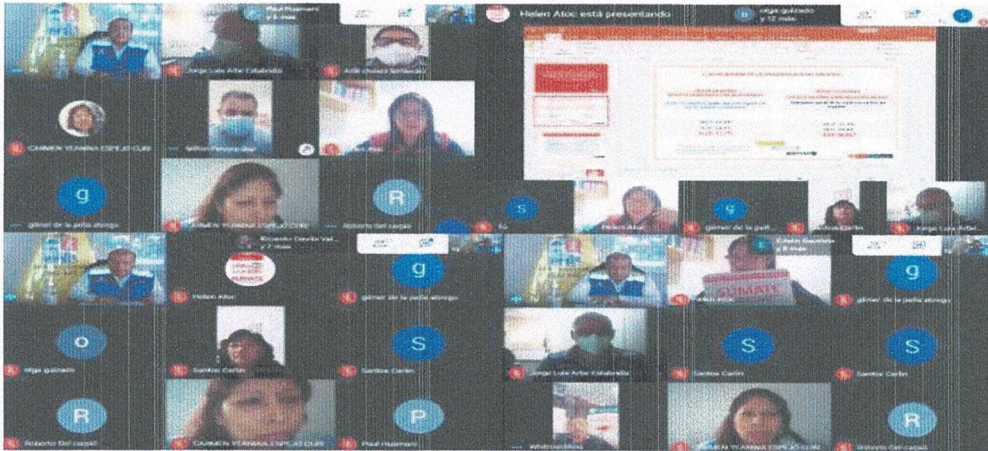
Paul Huamani y 8 más

Helen Atoc está presentando

olga guizado y 12 más

Jorge Luis Arbe Cabrera

Aldo chavez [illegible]

CARMEN YCAMINA ESPEJO CURI

Wilton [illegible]

g

gilmer de la peña atongo

R

Roberto Del carpio

S

Helen Atoc

gilmer de la peña atongo

Jorge Luis Arbe

Ricardo Davila Val... y 9 más

Helen Atoc

SUMATE

g

gilmer de la peña atongo

Edwin Baptista y 8 más

SUMATE

g

gilmer de la peña atongo

o

olga guizado

Santos Carlin

S

Santos Carlin

Jorge Luis Arbe Cabrera

S

Santos Carlin

S

Santos Carlin

R

Roberto Del carpio

CARMEN YCAMINA ESPEJO CURI

P

Paul Huamani

R

Roberto Del carpio